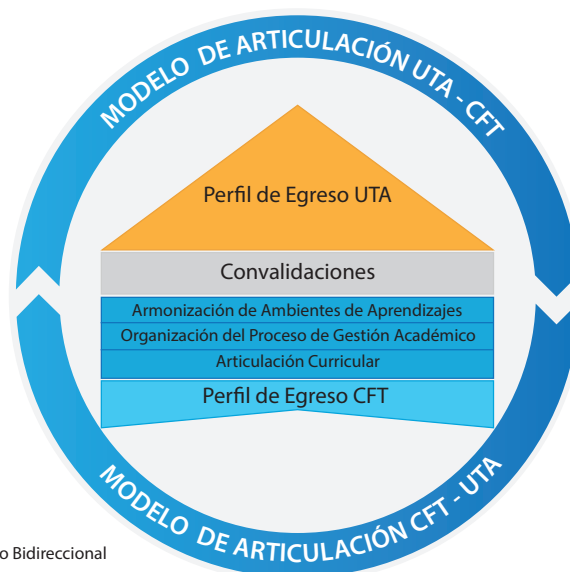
MODELO DE ARTICULACIÓN UTA - CFT

Perfil de Egreso UTA

Convalidaciones

Armonización de Ambientes de Aprendizajes

Organización del Proceso de Gestión Académico

Articulación Curricular

Perfil de Egreso CFT

MODELO DE ARTICULACIÓN CFT - UTA

o Bidireccional